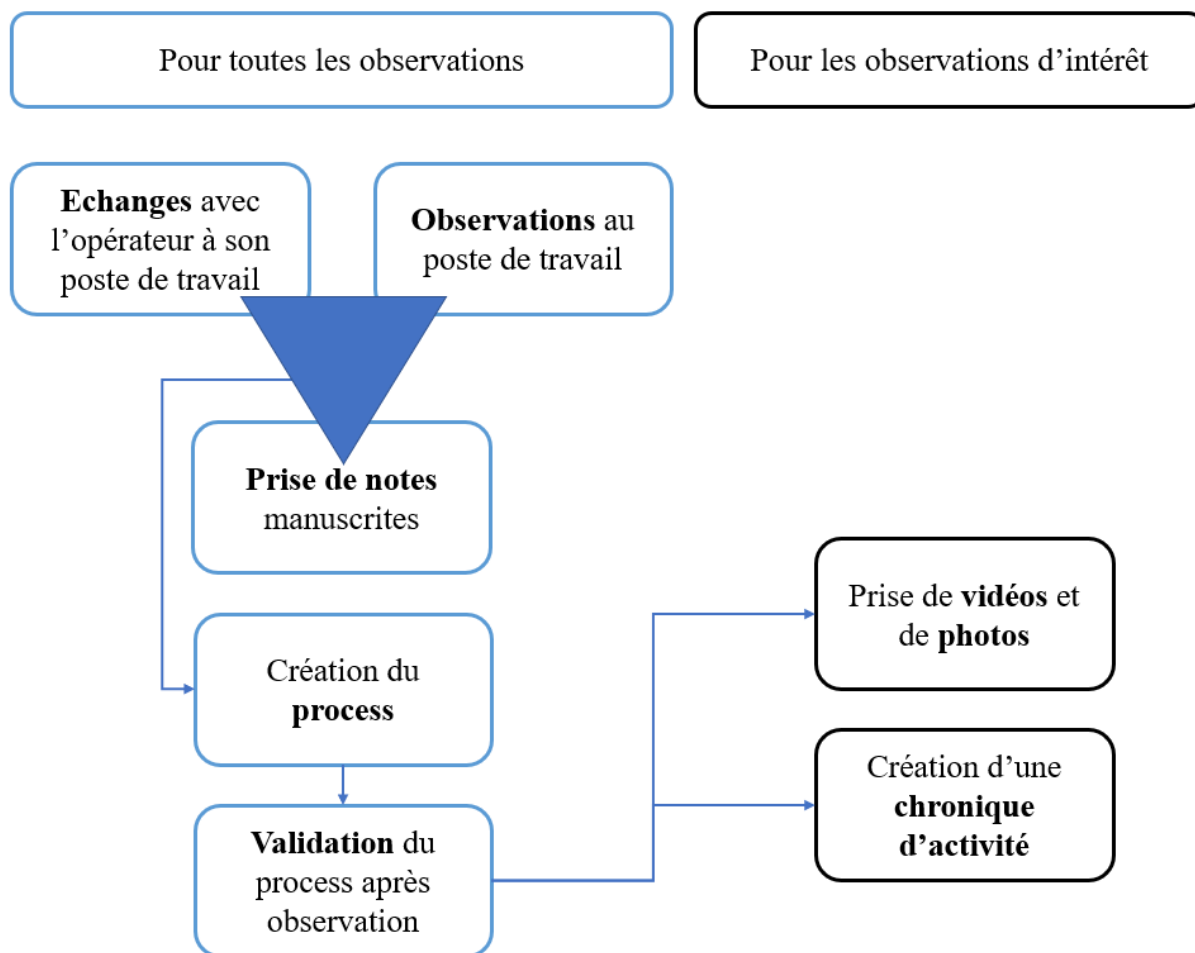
Pour toutes les observations

Pour les observations d’intérêt

Echanges avec l’opérateur à son poste de travail

Observations au poste de travail

Prise de notes manuscrites

Création du process

Validation du process après observation

Prise de vidéos et de photos

Création d’une chronique d’activité